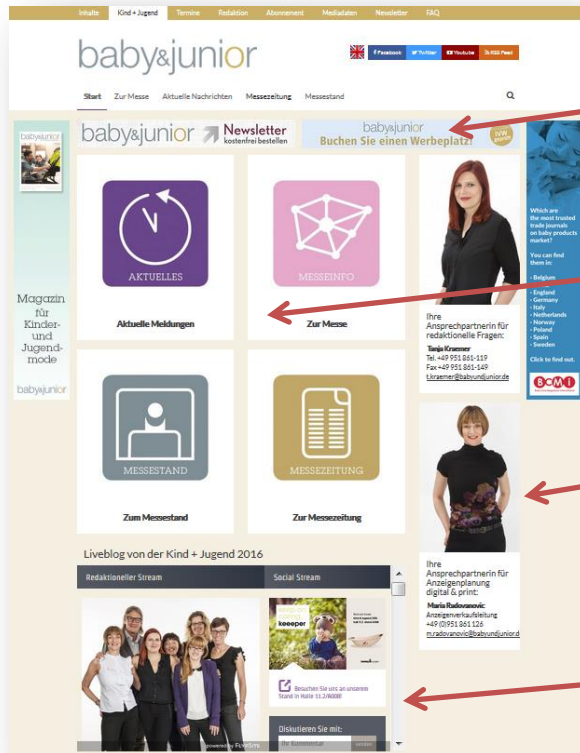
Inhalte Kind + Jugend Termine Redaktion Abonnement Mediadaten Newsletter FAQ

baby&junior

Facebook Twitter Youtube RSS Feed

Start Zur Messe Aktuelle Nachrichten Messezeitung Messestand

baby&junior Newsletter kostenfrei bestellen

baby&junior Buchen Sie einen Werbeplatz!

IVW geprüft

baby&junior

Magazin für Kinder- und Jugendmode

baby&junior

AKTUELLES

Aktuelle Meldungen

MESSEINFO

Zur Messe

MESSESTAND

Zum Messestand

MESSEZEITUNG

Zur Messezeitung

Ihre Ansprechpartnerin für redaktionelle Fragen:

Tanja Kraemer
Tel. +49 951 861-119
Fax +49 951 861-149
t.kraemer@babyundjunior.de

Ihre Ansprechpartnerin für Anzeigenplanung digital & print:

Maria Radovanovic
Anzeigenverkaufsleitung
+49 (0)951 861 126
m.radovanovic@babyundjunior.d

Which are the most trusted trade journals on baby products market?

You can find them in:

- Belgium
- England
- Germany
- Italy
- Netherlands
- Norway
- Poland
- Spain
- Sweden

Click to find out.

B&MI

Liveblog von der Kind + Jugend 2016

Redaktioneller Stream

Social Stream

keeeper

Besuchen Sie uns an unserem Stand in Halle 11.2/A000

Diskutieren Sie mit:

Ihr Kommentar

senden

powered by Flockler